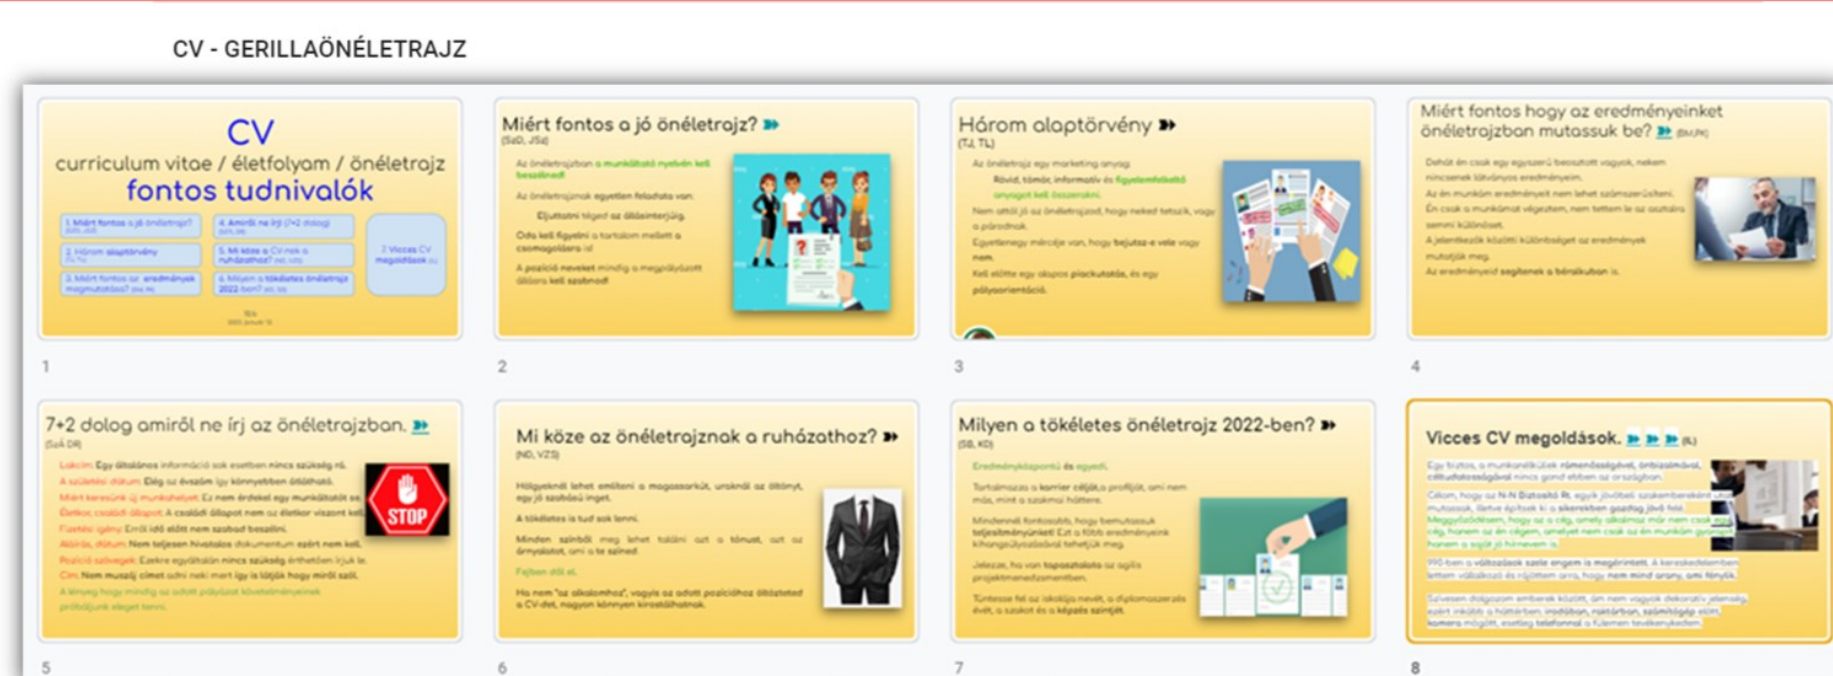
CV - GERILLAÖNÉLETRAJZ

CV
curriculum vitae / életfolyam / önéletrajz
fontos tudnivalók

1. Miért fontos a jó önéletrajz?
2. Három alaptörvény
3. Miért fontos az eredmények megmutatása?
4. Amiről ne írj (7+2 dolog)
5. Mi köze a CV-nek a ruházathoz?
6. Milyen a tökéletes önéletrajz 2022-ben?
7. Vicces CV megoldások

1

Miért fontos a jó önéletrajz?
(SzD, JSz)

Az önéletrajzban a munkáltató nyelvén kell beszélned!
Az önéletrajznak egyetlen feladata van:
Eljuttatni téged az állásinterjúig.
Oda kell figyelni a tartalom mellett a csomagolásra is!
A pozíció nevelet mindig a megpályázott állásra kell szabnod!

2

Három alaptörvény
(TJ, TL)

Az önéletrajz egy marketing anyag.
Rövid, tömör, informatív és figyelemfelkeltő anyagot kell összeraknI.
Nem attól jó az önéletrajzod, hogy neked tetszik, vagy a párodnak.
Egyetlenegy mércéje van, hogy bejutsz-e vele vagy nem.
Kell előtte egy alapos piackutatás, és egy pályaorientáció.

3

Miért fontos hogy az eredményeinket önéletrajzban mutassuk be?
(BM,PK)

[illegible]

4

7+2 dolog amiről ne írj az önéletrajzban.
(SzA DR)

Lakcím: Egy általános információ sok esetben nincs szükség rá.
A születési dátum: Elég az évszám így könnyebben átlátható.
Miért keresünk új munkahelyet: Ez nem érdekel egy munkáltatót se.
Életkor, családi állapot: A családi állapot nem az életkor viszont kell.
Fizetési igény: Erről idő előtt nem szabad beszélni.
Aláírás, dátum: Nem teljesen hivatalos dokumentum ezért nem kell.
Pozíció szavagek: Ezekre egyáltalán nincs szükség érthetően írjuk le.
Cím: Nem muszáj címet adni neki mert így is látják hogy miről szól.
A lényeg hogy mindig az adott pályázat követelményeinek próbáljunk eleget tenni.

STOP

5

Mi köze az önéletrajznak a ruházathoz?
(ND, VZS)

Hölgyeknél lehet említeni a magassarkút, uraknál az öltönyt, egy jó szabású inget.
A tökéletes is tud sok lenni.
Minden szinből meg lehet találni azt a tónust, azt az árnyalatot, ami a te színed.
Fejben dől el.
Ha nem "az alkalomhoz", vagyis az adott pozícióhoz öltözteted a CV-det, nagyon könnyen kirostálhatnak.

6

Milyen a tökéletes önéletrajz 2022-ben?
(SB, KD)

Eredményközpontú és egyedi.
Tartalmazza a karrier céljét, a profilját, ami nem más, mint a szakmai háttere.
Mindennél fontosabb, hogy bemutassuk teljesítményünket! Ezt a főbb eredményeink kihangsúlyozásával tehetjük meg.
Jelezze, ha van tapasztalata az agilis projektmenedzsmentben.
Tüntesse fel az iskolája nevét, a diplomaszerzés évét, a szakot és a képzés szintjét.

7

Vicces CV megoldások.
(IL)

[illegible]

8